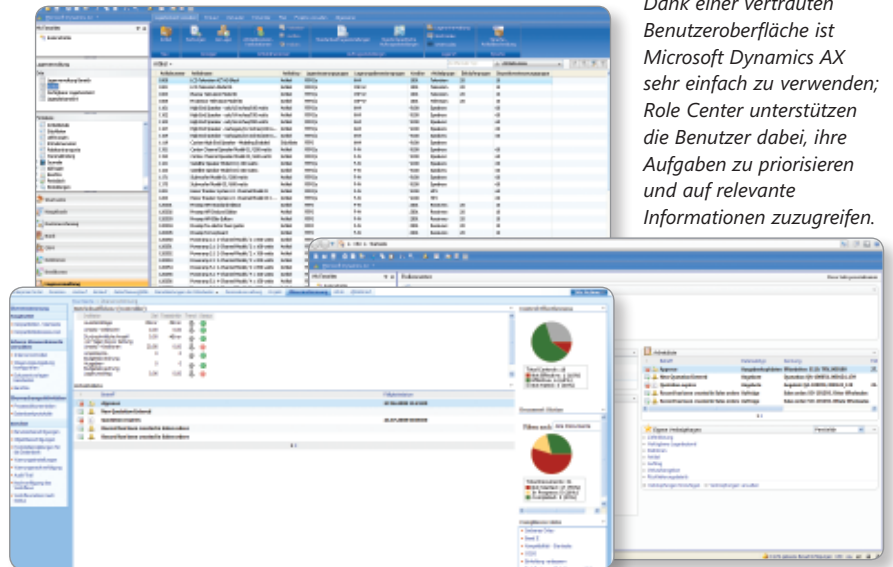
Dank einer vertrauten Benutzeroberfläche ist Microsoft Dynamics AX sehr einfach zu verwenden; Role Center unterstützen die Benutzer dabei, ihre Aufgaben zu priorisieren und auf relevante Informationen zuzugreifen.